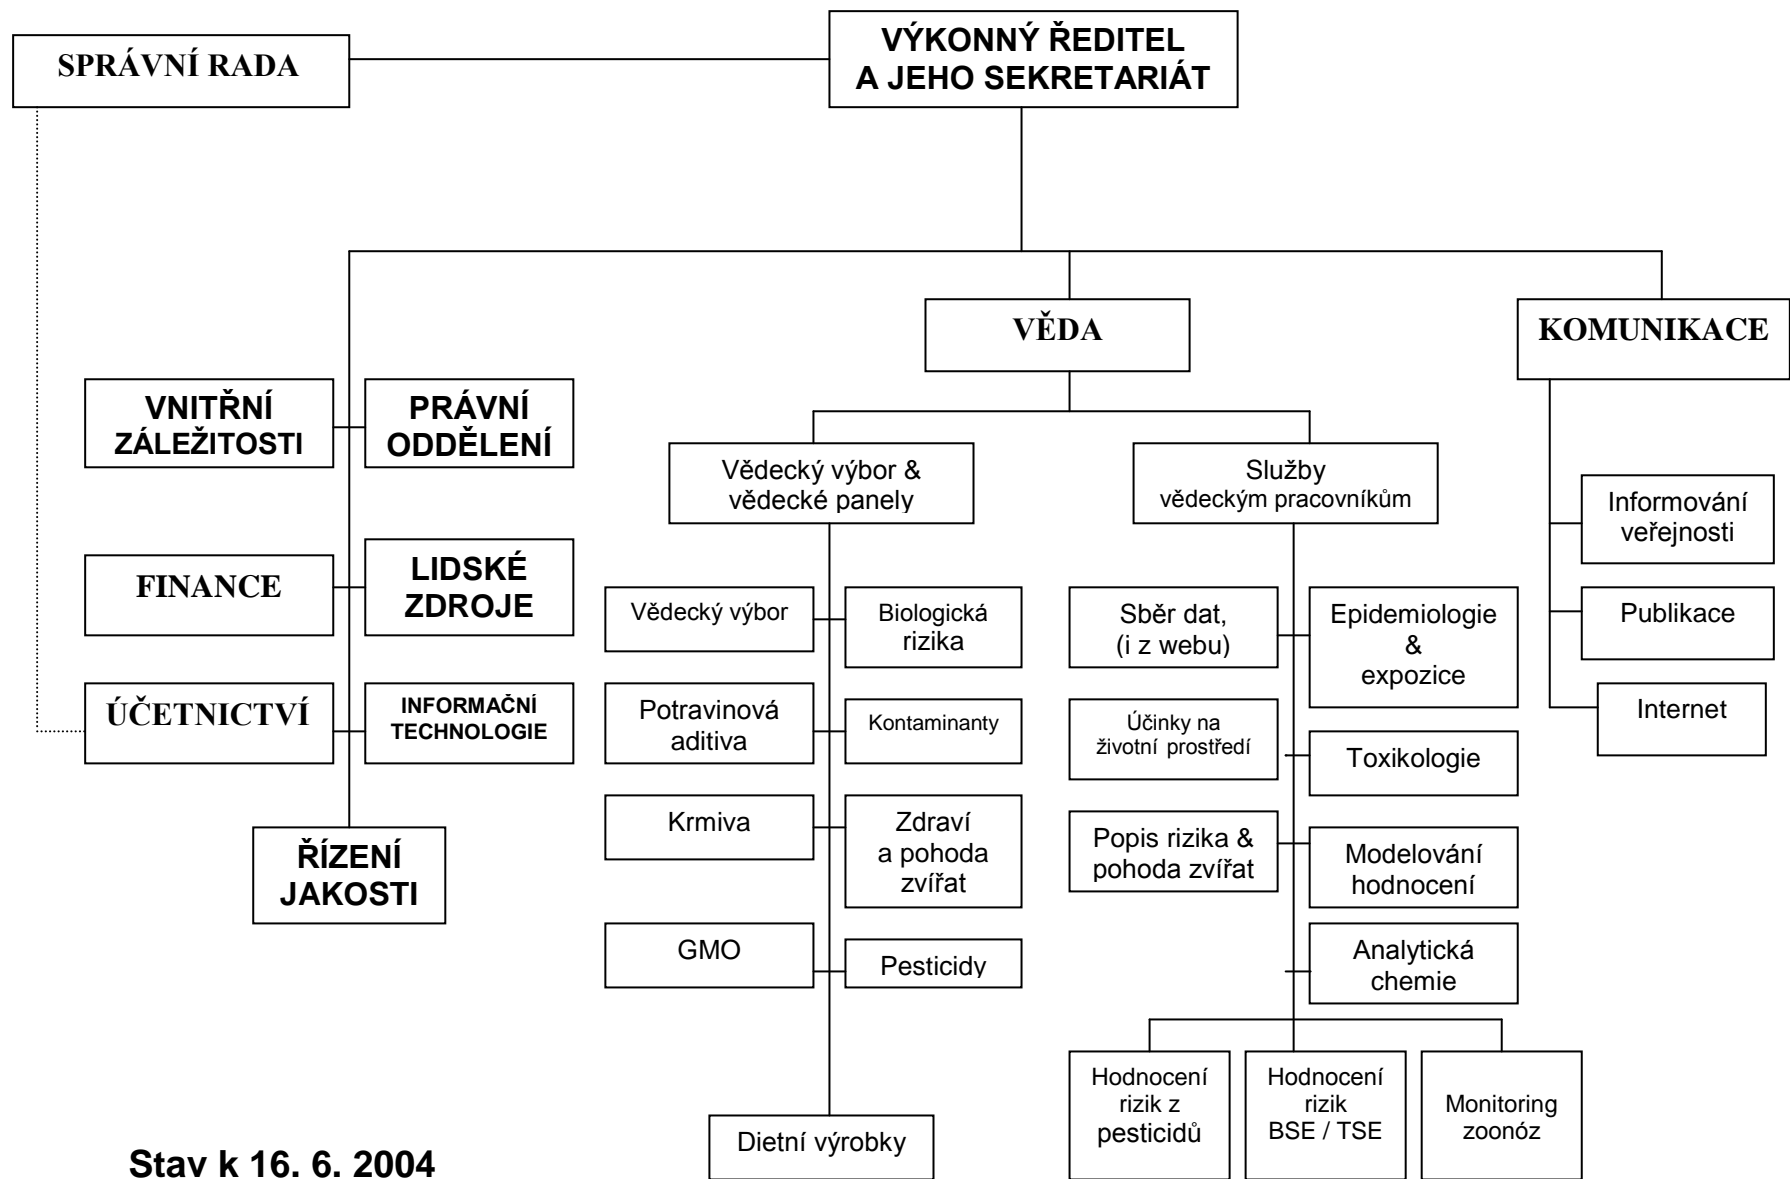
SPRÁVNÍ RADA

VÝKONNÝ ŘEDITEL A JEHO SEKRETARIÁT

VĚDA

KOMUNIKACE

VNITŘNÍ ZÁLEŽITOSTI

PRÁVNÍ ODDĚLENÍ

FINANCE

LIDSKÉ ZDROJE

ÚČETNICTVÍ

INFORMAČNÍ TECHNOLOGIE

ŘÍZENÍ JAKOSTI

Vědecký výbor & vědecké panely

Vědecký výbor

Biologická rizika

Potravinová aditiva

Kontaminanty

Krmiva

Zdraví a pohoda zvířat

GMO

Pesticidy

Dietní výrobky

Služby vědeckým pracovníkům

Sběr dat, (i z webu)

Epidemiologie & expozice

Účinky na životní prostředí

Toxikologie

Popis rizika & pohoda zvířat

Modelování hodnocení

Analytická chemie

Hodnocení rizik z pesticidů

Hodnocení rizik BSE / TSE

Monitoring zoonóz

Informování veřejnosti

Publikace

Internet

Stav k 16. 6. 2004